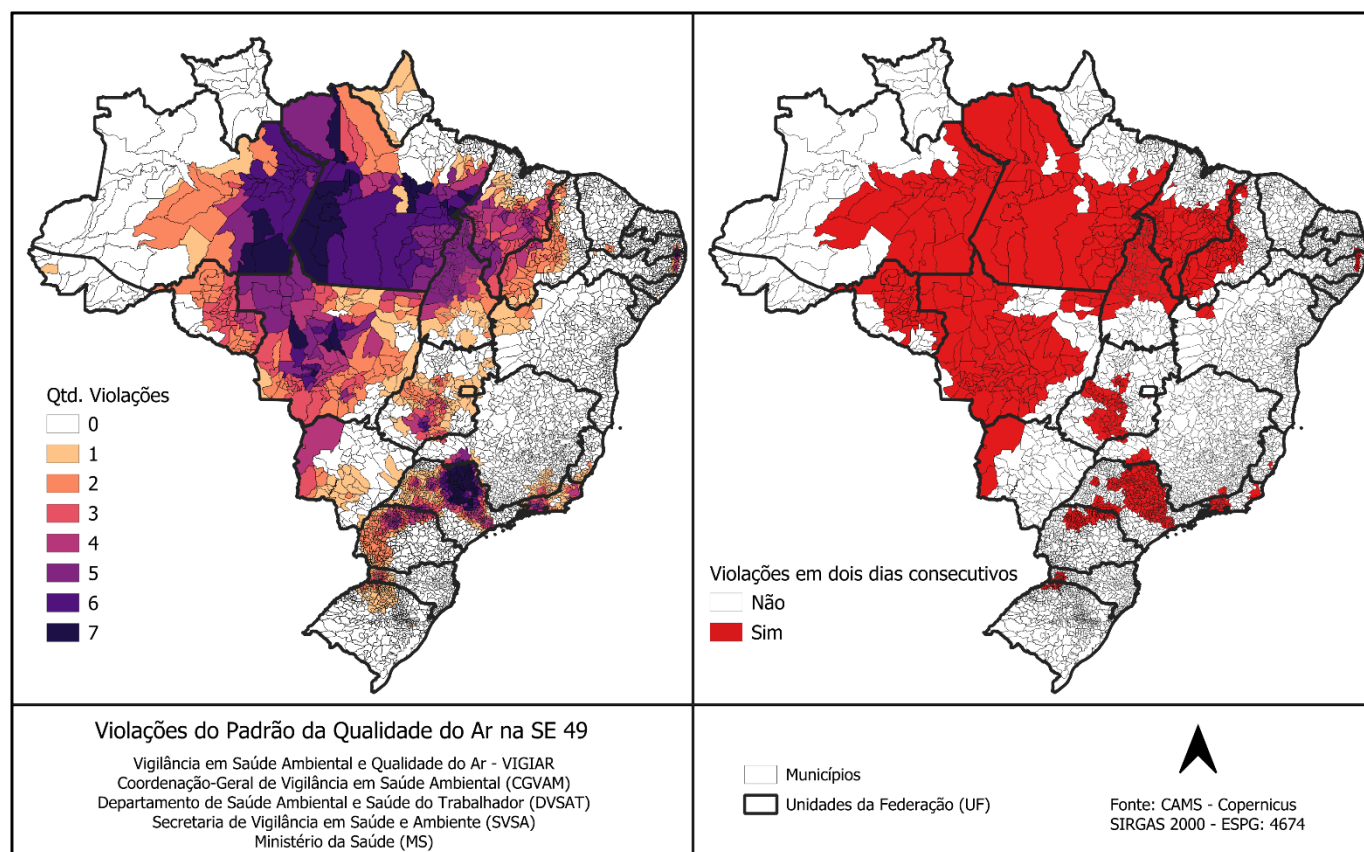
Qtd. Violações
0
1
2
3
4
5
6
7

Violações em dois dias consecutivos
Não
Sim

Violações do Padrão da Qualidade do Ar na SE 49

Vigilância em Saúde Ambiental e Qualidade do Ar - VIGIAR
Coordenação-Geral de Vigilância em Saúde Ambiental (CGVAM)
Departamento de Saúde Ambiental e Saúde do Trabalhador (DVSAT)
Secretaria de Vigilância em Saúde e Ambiente (SVSA)
Ministério da Saúde (MS)

Municípios
Unidades da Federação (UF)

Fonte: CAMS - Copernicus
SIRGAS 2000 - ESPG: 4674